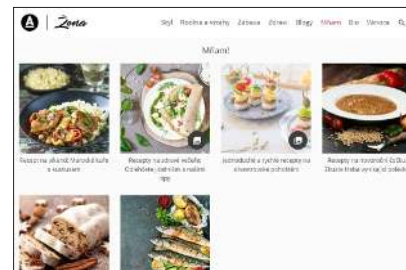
Zena

Štýl Rodina a vzťahy Zábava Zdravie Blogy Mňam Dar Vianoce

Mňam!

Recepty na afrických lekárskych kuracie a ustricami

Recepty na zdravé večere: Od výborných dobrôt až k našim tipy

Jednoduché a rýchle recepty na slávnostné pohostenie

Recepty na novoročné šošovicové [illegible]